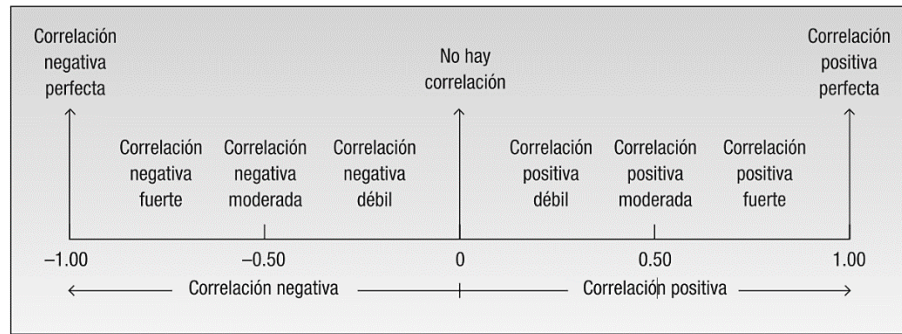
Correlación negativa perfecta

No hay correlación

Correlación positiva perfecta

Correlación negativa fuerte

Correlación negativa moderada

Correlación negativa débil

Correlación positiva débil

Correlación positiva moderada

Correlación positiva fuerte

−1.00

−0.50

0

0.50

1.00

Correlación negativa

Correlación positiva